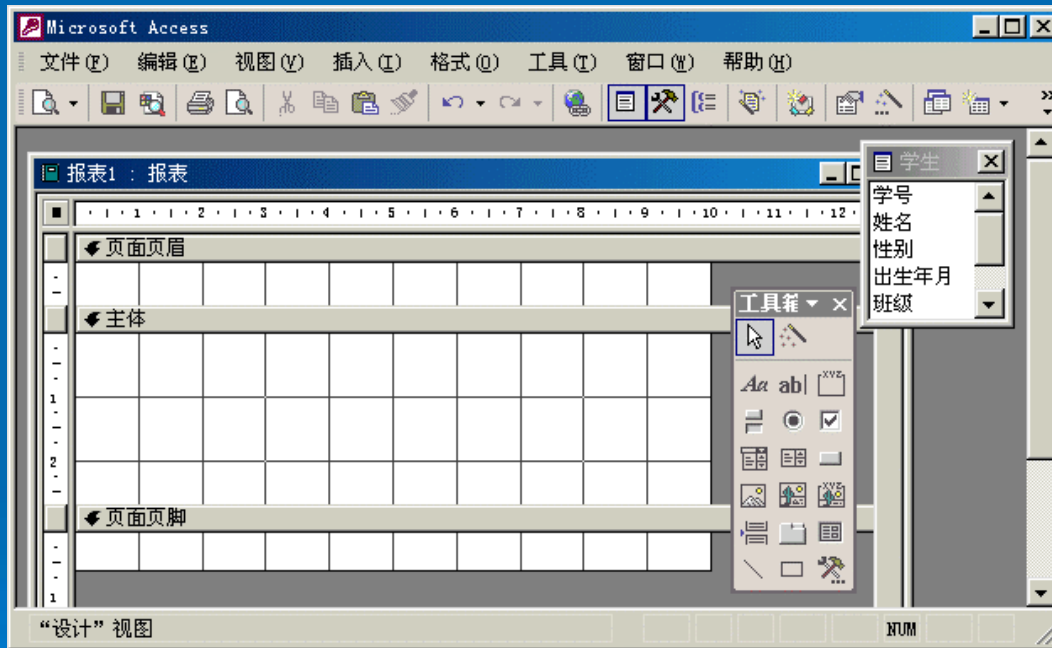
Microsoft Access

文件(F) 编辑(E) 视图(V) 插入(I) 格式(O) 工具(T) 窗口(W) 帮助(H)

报表1 : 报表

1 2 3 4 5 6 7 8 9 10 11 12

页面页眉

主体

页面页脚

1
2
1

工具箱

Aa ab| xyz

学生

学号
姓名
性别
出生年月
班级

"设计" 视图

NUM